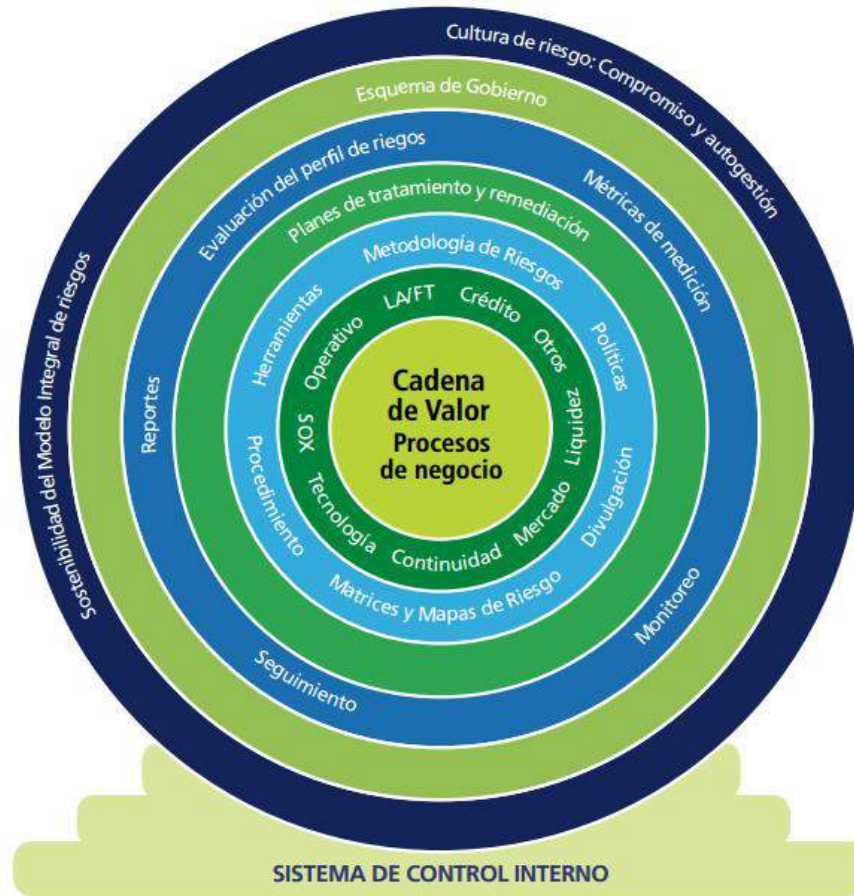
Cultura de riesgo: Compromiso y autogestión

Sostenibilidad del Modelo Integral de riesgos

Esquema de Gobierno

Evaluación del perfil de riegos

Métricas de medición

Reportes

Monitoreo

Seguimiento

Planes de tratamiento y remediación

Metodología de Riesgos

Herramientas

Políticas

Procedimiento

Divulgación

Matrices y Mapas de Riesgo

Operativo

LA/FT

Crédito

Otros

Liquidez

Mercado

Continuidad

Tecnología

SOX

Cadena de Valor
Procesos de negocio

SISTEMA DE CONTROL INTERNO